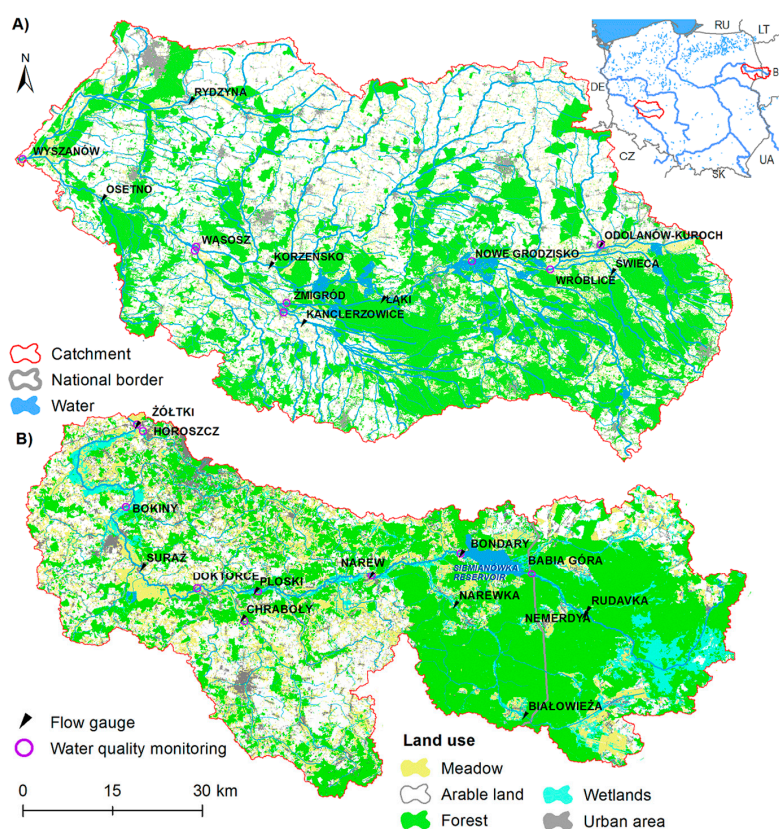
A)

N

RU
LT
DE
CZ
SK
UA
B

RYDZYNA
WYSZANÓW
OSETNO
WĄSOSZ
KORZEŃSKO
ŻMIGRÓD
ŁĄKI
KANCLERZOWICE
NOWE GRODZISKO
ODOLANÓW-KUROCH
WRÓBLICE
ŚWIECA

Catchment
National border
Water

B)

ŻÓŁTKI
HOROSZCZ
BOKINY
SURAŻ
DOKTORCE
PLOSKI
CHRABOŁY
NAREW
BONDARY
SIEMIANÓWKA RESERVOIR
BABIA GÓRA
NAREWKA
RUDAVKA
NEMERDYA
BIAŁOWIEŻA

Flow gauge
Water quality monitoring

Land use
Meadow
Arable land
Forest
Wetlands
Urban area

0 15 30 km